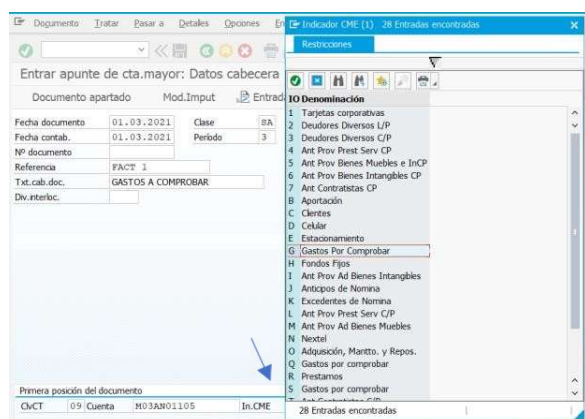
Documento Tratar Pasar a Detalles Opciones En

Entrar apunte de cta.mayor: Datos cabecera

Documento apartado Mod.Imput Entrad

| Fecha documento | 01.03.2021 | Clase | SA |
|---|---|---|---|
| Fecha contab. | 01.03.2021 | Período | 3 |
| Nº documento | | | |
| Referencia | FACT 1 | | |
| Txt.cab.doc. | GASTOS A COMPROBAR | | |
| Div.interloc. | | | |

Primera posición del documento

ClvCT 09 Cuenta M03AN01105 In.CME

Indicador CME (1) 28 Entradas encontradas

Restricciones

| IO | Denominación |
|---|---|
| 1 | Tarjetas corporativas |
| 2 | Deudores Diversos L/P |
| 3 | Deudores Diversos C/P |
| 4 | Ant Prov Prest Serv CP |
| 5 | Ant Prov Bienes Muebles e InCP |
| 6 | Ant Prov Bienes Intangibles CP |
| 7 | Ant Contratistas CP |
| B | Aportación |
| C | Clientes |
| D | Celular |
| E | Estacionamento |
| G | Gastos Por Comprobar |
| H | Fondos Fijos |
| I | Ant Prov Ad Bienes Intangibles |
| J | Anticipos de Nomina |
| K | Excedentes de Nomina |
| L | Ant Prov Prest Serv C/P |
| M | Ant Prov Ad Bienes Muebles |
| N | Nextel |
| O | Adqusición, Mantto. y Repos. |
| Q | Gastos por comprobar |
| R | Prestamos |
| S | Gastos por comprobar |

28 Entradas encontradas